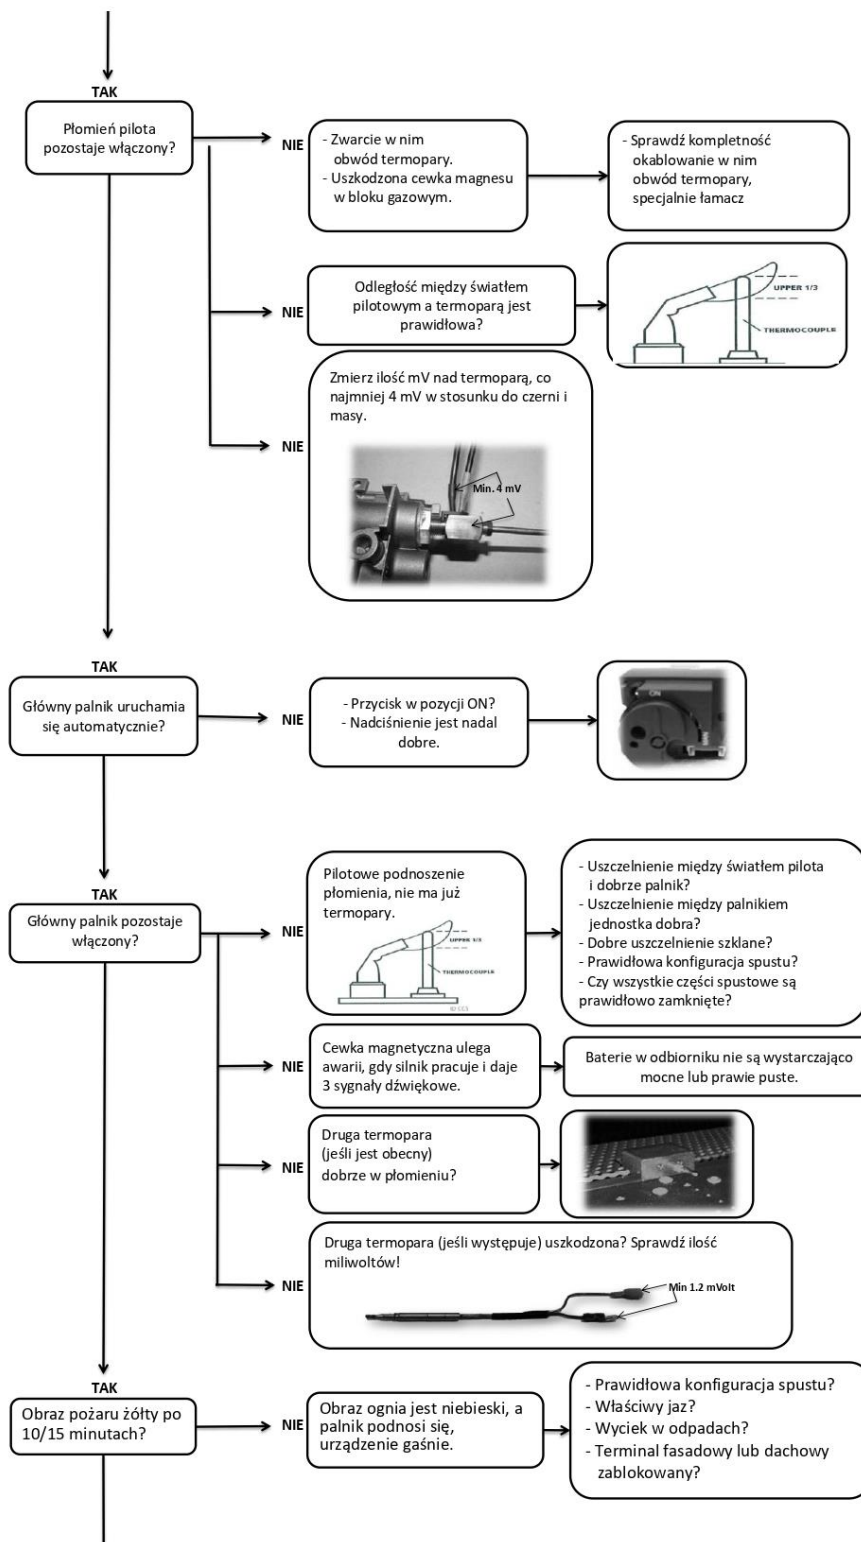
TAK

Płomień pilota pozostaje włączony?

NIE

- Zwarcie w nim obwód termopary.
- Uszkodzona cewka magnesu w bloku gazowym.

- Sprawdź kompletność okablowanie w nim obwód termopary, specjalnie łamacz

NIE

Odległość między światłem pilotowym a termoparą jest prawidłowa?

UPPER 1/3

THERMOCOUPLE

NIE

Zmierz ilość mV nad termoparą, co najmniej 4 mV w stosunku do czerni i masy.

Min. 4 mV

TAK

Główny palnik uruchamia się automatycznie?

NIE

- Przycisk w pozycji ON?
- Nadciśnienie jest nadal dobre.

ON

TAK

Główny palnik pozostaje włączony?

NIE

Pilotowe podnoszenie płomienia, nie ma już termopary.

UPPER 1/3

THERMOCOUPLE

- Uszczelnienie między światłem pilota i dobrze palnik?
- Uszczelnienie między palnikiem jednostka dobra?
- Dobre uszczelnienie szklane?
- Prawidłowa konfiguracja spustu?
- Czy wszystkie części spustowe są prawidłowo zamknięte?

NIE

Cewka magnetyczna ulega awarii, gdy silnik pracuje i daje 3 sygnały dźwiękowe.

Baterie w odbiorniku nie są wystarczająco mocne lub prawie puste.

NIE

Druga termopara (jeśli jest obecny) dobrze w płomieniu?

NIE

Druga termopara (jeśli występuje) uszkodzona? Sprawdź ilość miliwoltów!

Min 1.2 mVolt

TAK

Obraz pożaru żółty po 10/15 minutach?

NIE

Obraz ognia jest niebieski, a palnik podnosi się, urządzenie gaśnie.

- Prawidłowa konfiguracja spustu?
- Właściwy jaz?
- Wyciek w odpadach?
- Terminal fasadowy lub dachowy zablokowany?